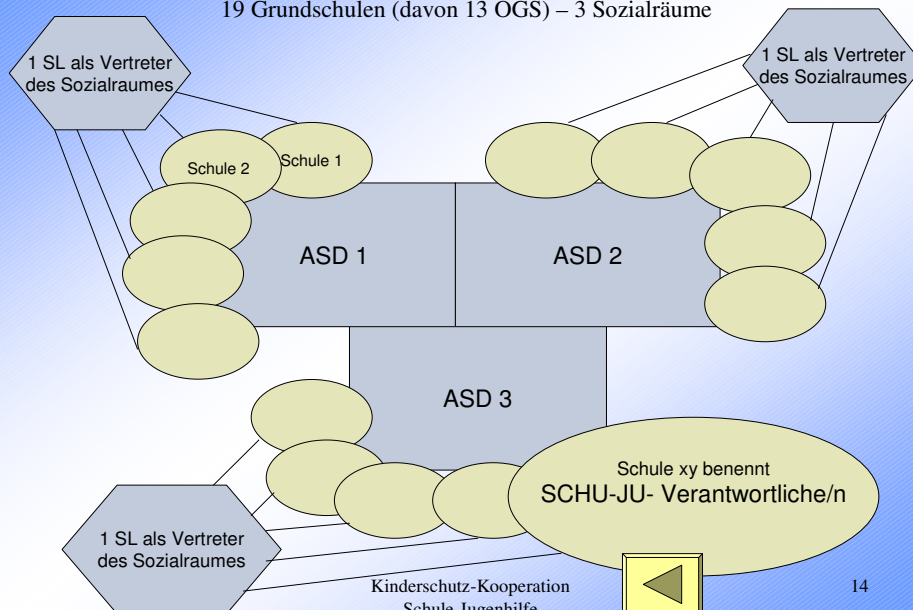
19 Grundschulen (davon 13 OGS) – 3 Sozialräume

1 SL als Vertreter des Sozialraumes

1 SL als Vertreter des Sozialraumes

Schule 2

Schule 1

ASD 1

ASD 2

ASD 3

Schule xy benennt
SCHU-JU- Verantwortliche/n

1 SL als Vertreter des Sozialraumes

Kinderschutz-Kooperation
Schule-Jugendhilfe

14